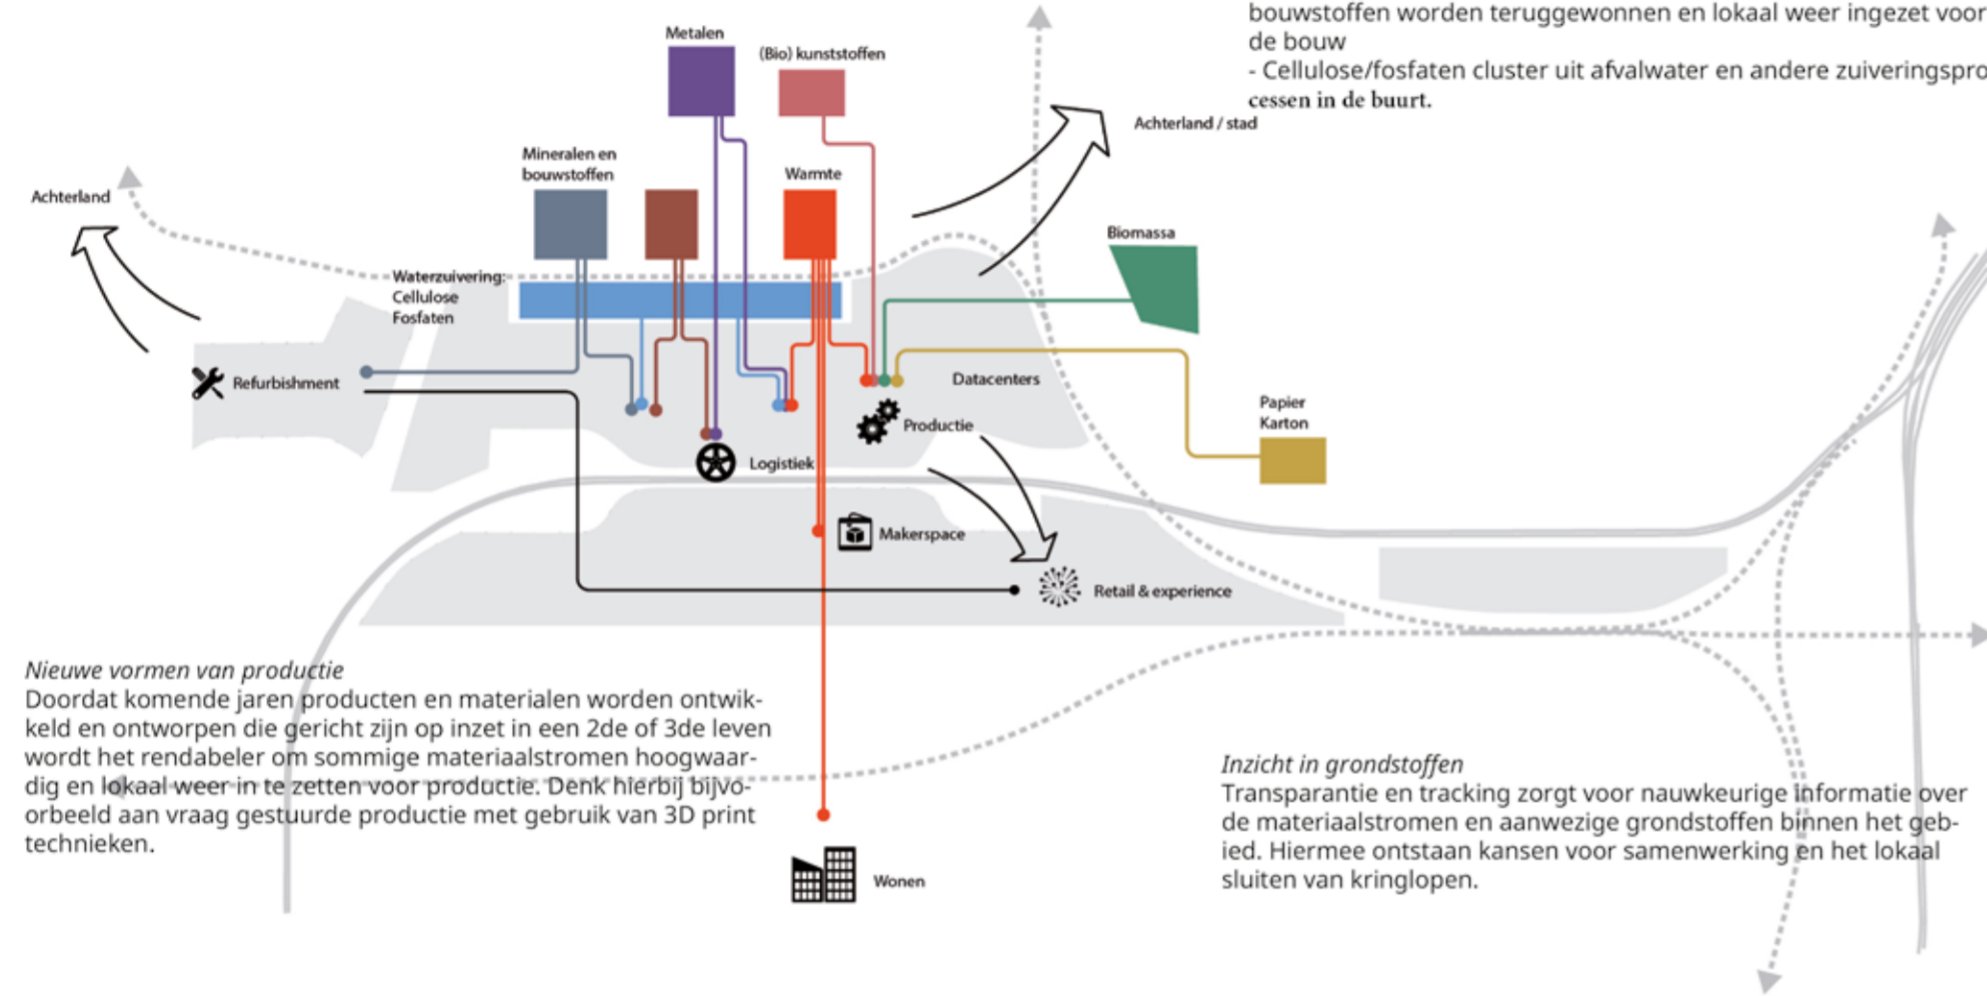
bouwstoffen worden teruggewonnen en lokaal weer ingezet voor de bouw
- Cellulose/fosfaten cluster uit afvalwater en andere zuiveringsprocessen in de buurt.

Metalen

(Bio) kunststoffen

Achterland / stad

Mineralen en bouwstoffen

Warmte

Achterland

Biomassa

Waterzuivering: Cellulose Fosfaten

Refurbishment

Datacenters

Productie

Papier Karton

Logistiek

Makerspace

Retail & experience

Nieuwe vormen van productie
Doordat komende jaren producten en materialen worden ontwikkeld en ontworpen die gericht zijn op inzet in een 2de of 3de leven wordt het rendabeler om sommige materiaalstromen hoogwaardig en lokaal weer in te zetten voor productie. Denk hierbij bijvoorbeeld aan vraag gestuurde productie met gebruik van 3D print technieken.

Inzicht in grondstoffen
Transparantie en tracking zorgt voor nauwkeurige informatie over de materiaalstromen en aanwezige grondstoffen binnen het gebied. Hiermee ontstaan kansen voor samenwerking en het lokaal sluiten van kringlopen.

Wonen